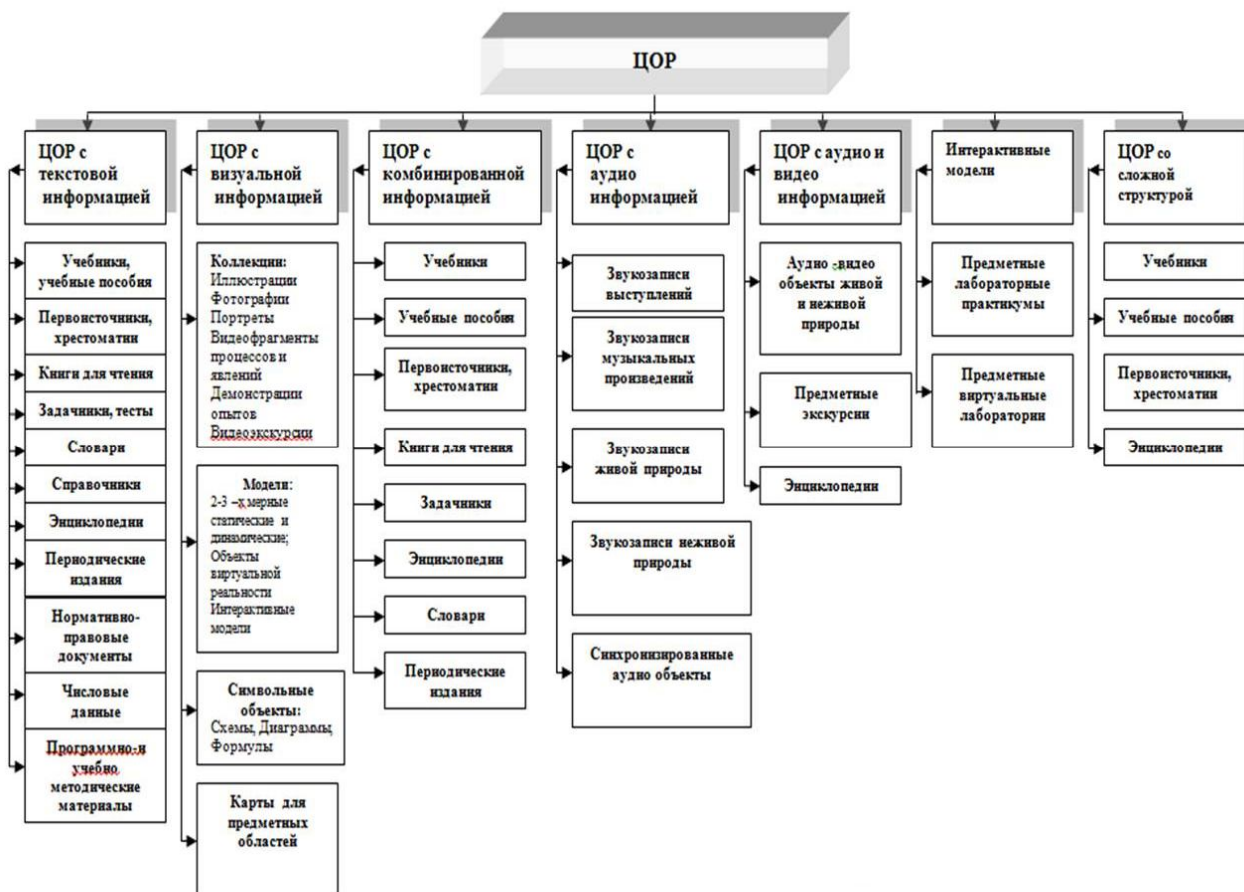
ЦОР

ЦОР с текстовой информацией

Учебники, учебные пособия

Первоисточники, хрестоматии

Книги для чтения

Задачники, тесты

Словари

Справочники

Энциклопедии

Периодические издания

Нормативно-правовые документы

Числовые данные

Программно-и учебно методические материалы

ЦОР с визуальной информацией

Коллекции: Иллюстрации Фотографии Портреты Видеофрагменты процессов и явлений Демонстрации опытов Видеоэкскурсии

Модели: 2-3 –х мерные статические и динамические; Объекты виртуальной реальности Интерактивные модели

Символьные объекты: Схемы, Диаграммы Формулы

Карты для предметных областей

ЦОР с комбинированной информацией

Учебники

Учебные пособия

Первоисточники, хрестоматии

Книги для чтения

Задачники

Энциклопедии

Словари

Периодические издания

ЦОР с аудио информацией

Звукозаписи выступлений

Звукозаписи музыкальных произведений

Звукозаписи живой природы

Звукозаписи неживой природы

Синхронизированные аудио объекты

ЦОР с аудио и видео информацией

Аудио -видео объекты живой и неживой природы

Предметные экскурсии

Энциклопедии

Интерактивные модели

Предметные лабораторные практикумы

Предметные виртуальные лаборатории

ЦОР со сложной структурой

Учебники

Учебные пособия

Первоисточники, хрестоматии

Энциклопедии